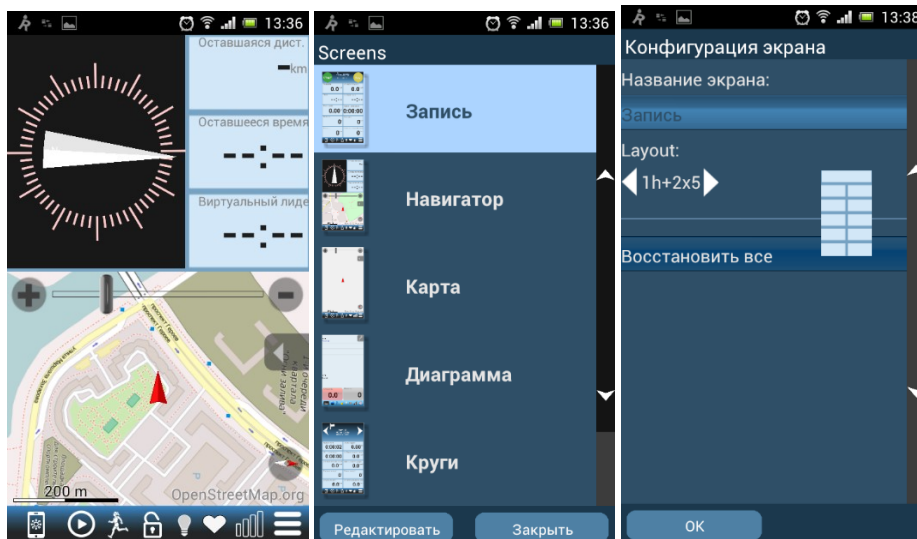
13:36

Оставшаяся дист.
-km

Оставшееся время
--:--

Виртуальный лиде
--:--

200 m
OpenStreetMap.org

13:36

Screens

Запись

Навигатор

Карта

Диаграмма

Круги

Редактировать

Закрыть

13:38

Конфигурация экрана

Название экрана:

Запись

Layout:

1h+2x5

Восстановить все

OK